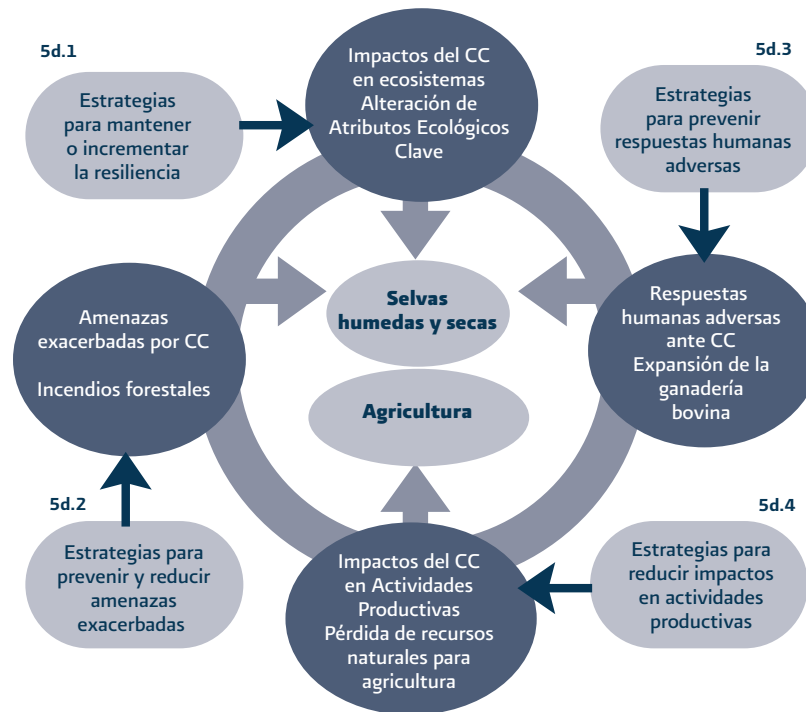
5d.1

Estrategias para mantener o incrementar la resiliencia

Impactos del CC en ecosistemas Alteración de Atributos Ecológicos Clave

5d.3

Estrategias para prevenir respuestas humanas adversas

Selvas humedas y secas

Agricultura

Amenazas exacerbadas por CC

Incendios forestales

Respuestas humanas adversas ante CC Expansión de la ganadería bovina

5d.2

Estrategias para prevenir y reducir amenazas exacerbadas

Impactos del CC en Actividades Productivas Pérdida de recursos naturales para agricultura

5d.4

Estrategias para reducir impactos en actividades productivas